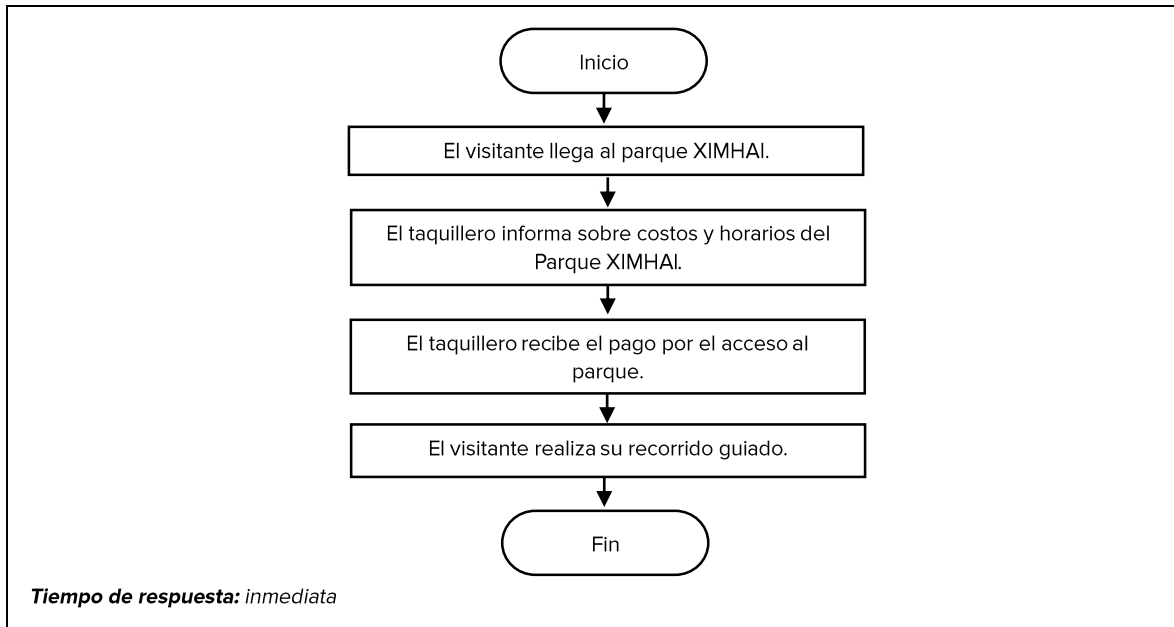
Inicio

El visitante llega al parque XIMHAI.

El taquillero informa sobre costos y horarios del Parque XIMHAI.

El taquillero recibe el pago por el acceso al parque.

El visitante realiza su recorrido guiado.

Fin

**Tiempo de respuesta:** *inmediata*